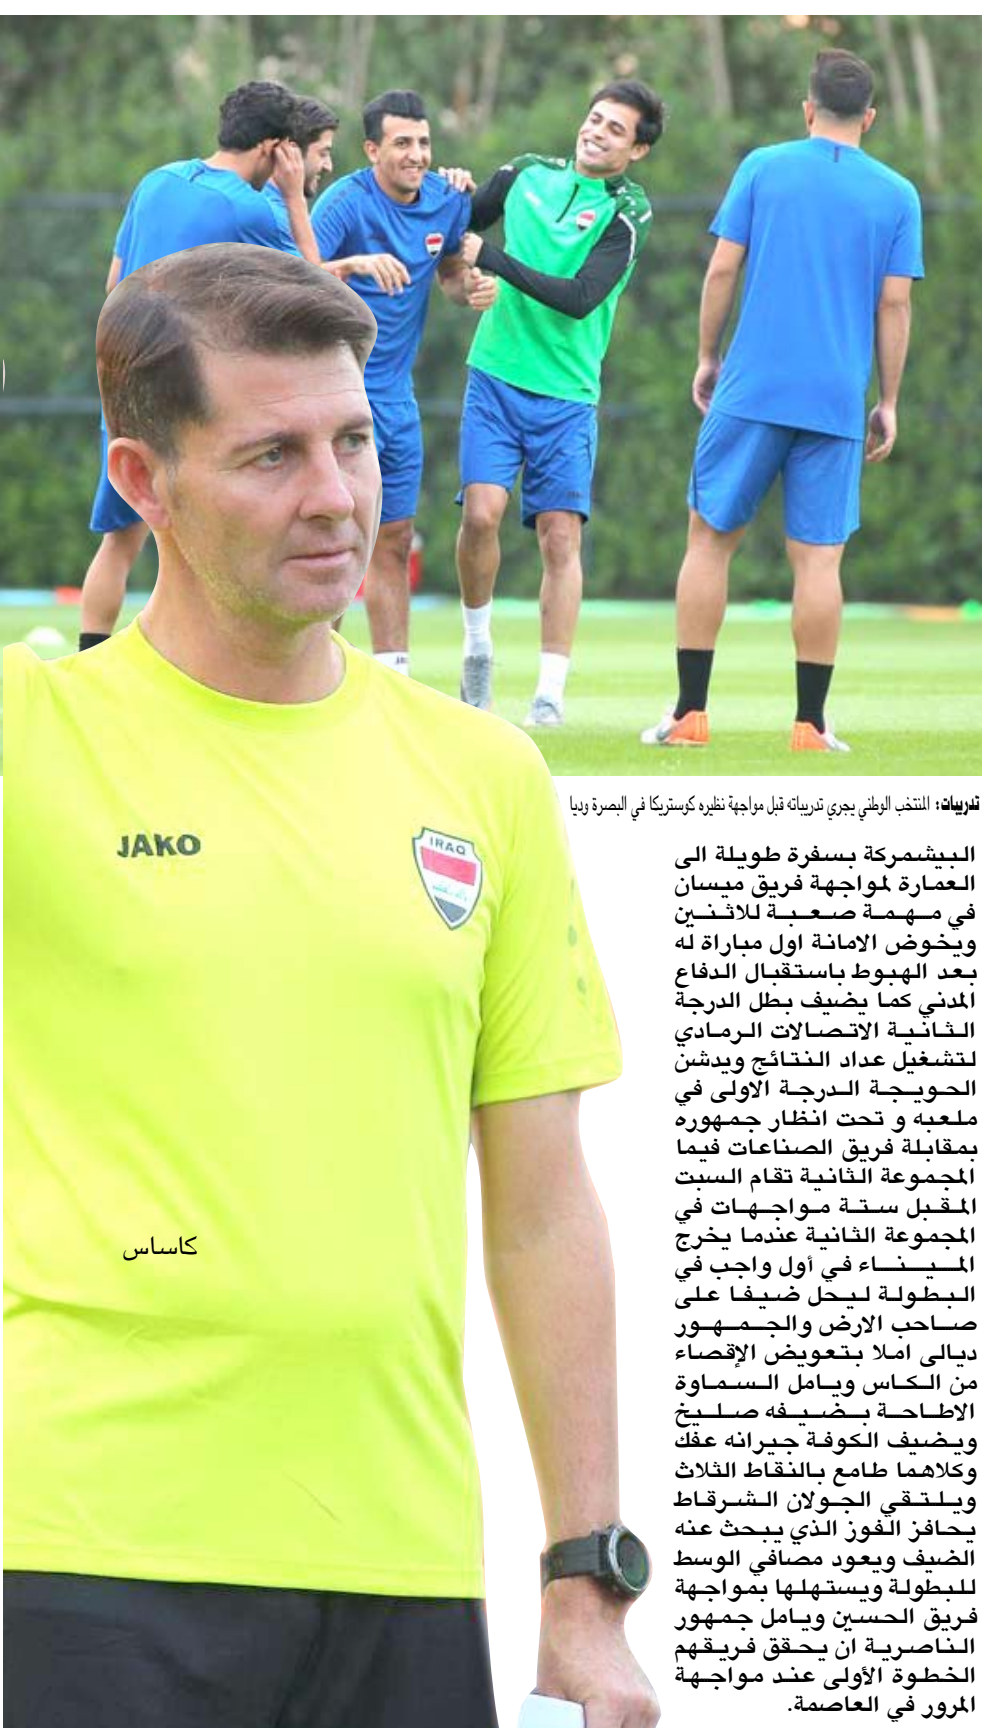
تدريبات: المنتخب الوطني يجري تدريباته قبل مواجهة نظيره كوستريكا في البصرة وديا

البيشمركة بسفرة طويلة الى العمارة لمواجهة فريق ميسان في مهمة صعبة للاثنين ويخوض الامانة اول مباراة له بعد الهبوط باستقبال الدفاع المدني كما يضيف بطل الدرجة الثانية الاتصالات الرمادي لتشغيل عداد النتائج ويدشن الحويجة الدرجة الاولى في ملعبه و تحت انظار جمهوره بمقابلة فريق الصناعات فيما المجموعة الثانية تقام السبت المقبل ستة مواجهات في المجموعة الثانية عندما يخرج الميناء في أول واجب في البطولة ليحل ضيفا على صاحب الارض والجمهور ديالى املا بتعويض الإقصاء من الكاس ويامل السماوة الاطاحة بضيفه صليخ ويضيف الكوفة جيرانه عفك وكلاهما طامع بالنقاط الثلاث ويلتقي الجولان الشرقاط يحافز الفوز الذي يبحث عنه الضيف ويعود مصافي الوسط للبطولة ويستهلها بمواجهة فريق الحسين ويامل جمهور الناصرية ان يحقق فريقهم الخطوة الأولى عند مواجهة المرور في العاصمة.

JAKO

IRAQ

كاساس